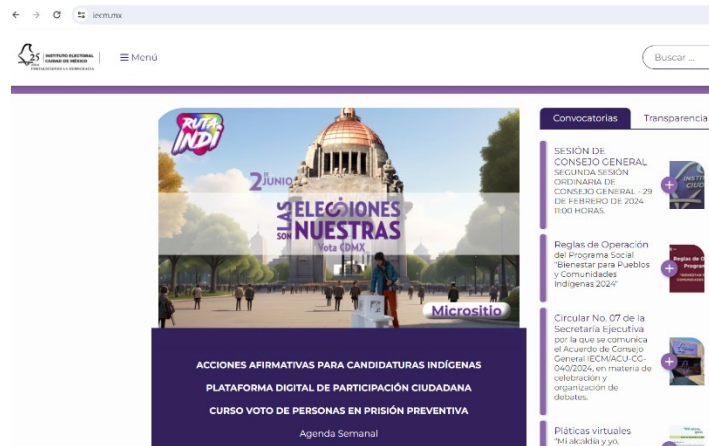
iecm.mx

INSTITUTO ELECTORAL CIUDAD DE MÉXICO
FORTALECIENDO LA DEMOCRACIA

≡ Menú

Buscar ...

RUTA INDI

2 DE JUNIO

LAS ELECCIONES SON NUESTRAS
Vota CDMX

Micrositio

ACCIONES AFIRMATIVAS PARA CANDIDATURAS INDÍGENAS

PLATAFORMA DIGITAL DE PARTICIPACIÓN CIUDADANA

CURSO VOTO DE PERSONAS EN PRISIÓN PREVENTIVA

Agenda Semanal

Convocatorias | Transparencia

SESIÓN DE CONSEJO GENERAL
SEGUNDA SESIÓN ORDINARIA DE CONSEJO GENERAL - 29 DE FEBRERO DE 2024 11:00 HORAS.

Reglas de Operación del Programa Social "Bienestar para Pueblos y Comunidades Indígenas 2024"

Circular No. 07 de la Secretaría Ejecutiva por la que se comunica el Acuerdo de Consejo General IECM/ACU-CG-040/2024, en materia de celebración y organización de debates.

Pláticas virtuales "Mi alcaldía y yo,